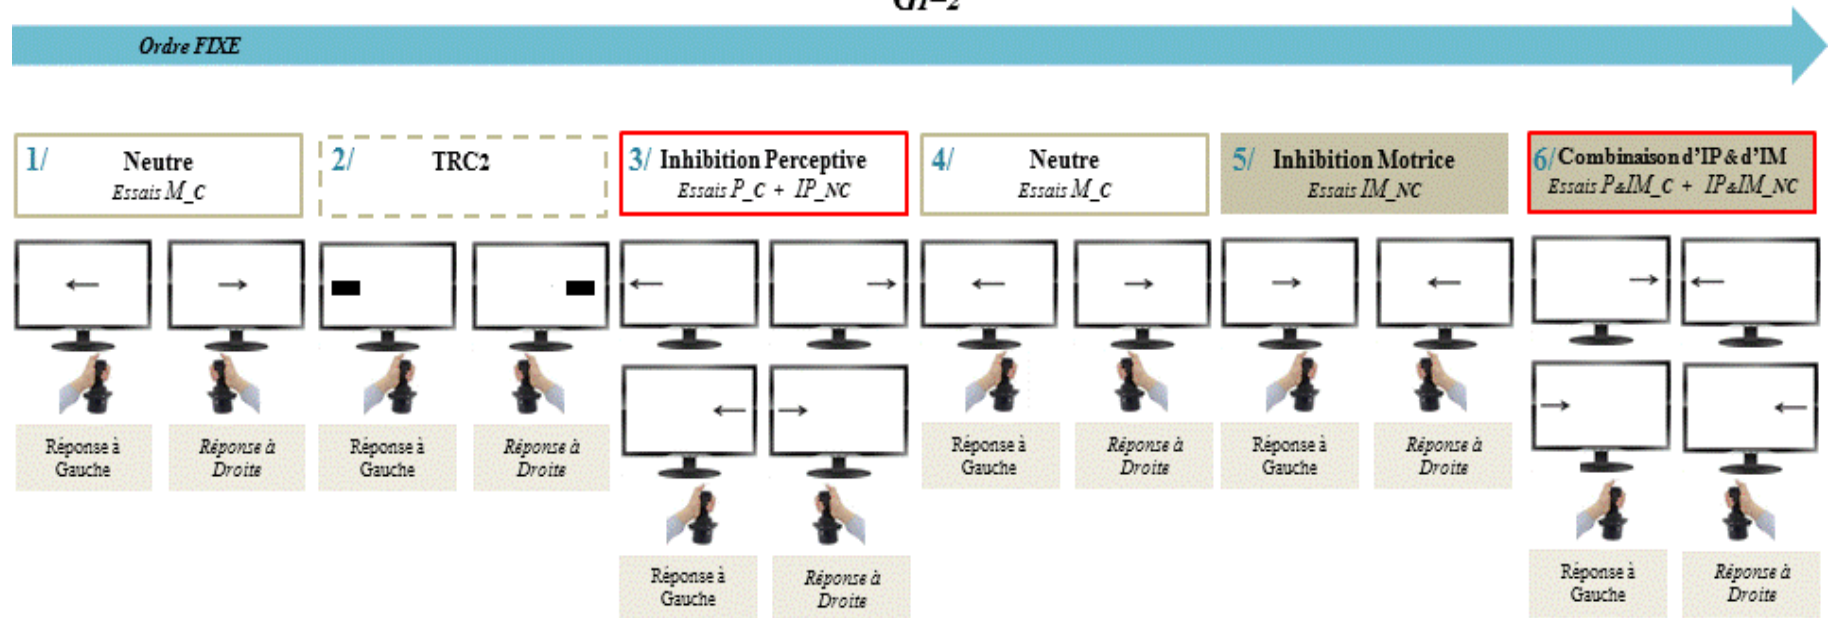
GI–2

Ordre FIXE

1/ Neutre
Essais M_C

2/ TRC2

3/ Inhibition Perceptive
Essais P_C + IP_NC

4/ Neutre
Essais M_C

5/ Inhibition Motrice
Essais IM_NC

6/ Combinaison d'IP & d'IM
Essais P&IM_C + IP&IM_NC

←

→

Réponse à Gauche

Réponse à Droite

Réponse à Gauche

Réponse à Droite

←

→

←

→

Réponse à Gauche

Réponse à Droite

←

→

Réponse à Gauche

Réponse à Droite

→

←

Réponse à Gauche

Réponse à Droite

→

←

→

←

Réponse à Gauche

Réponse à Droite